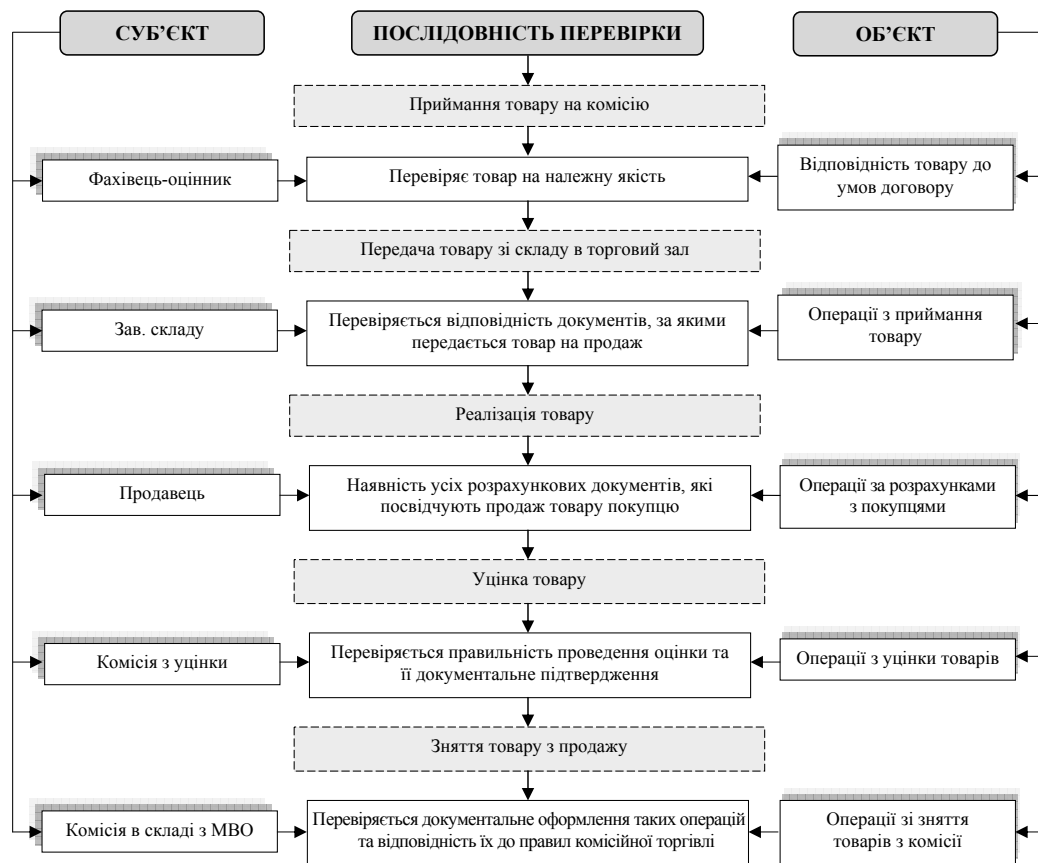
СУБ'ЄКТ

ПОСЛІДОВНІСТЬ ПЕРЕВІРКИ

ОБ'ЄКТ

Приймання товару на комісію

Фахівець-оцінник

Перевіряє товар на належну якість

Відповідність товару до умов договору

Передача товару зі складу в торговий зал

Зав. складу

Перевіряється відповідність документів, за якими передається товар на продаж

Операції з приймання товару

Реалізація товару

Продавець

Наявність усіх розрахункових документів, які посвідчують продаж товару покупцю

Операції за розрахунками з покупцями

Уцінка товару

Комісія з уцінки

Перевіряється правильність проведення оцінки та її документальне підтвердження

Операції з уцінки товарів

Зняття товару з продажу

Комісія в складі з МВО

Перевіряється документальне оформлення таких операцій та відповідність їх до правил комісійної торгівлі

Операції зі зняття товарів з комісії